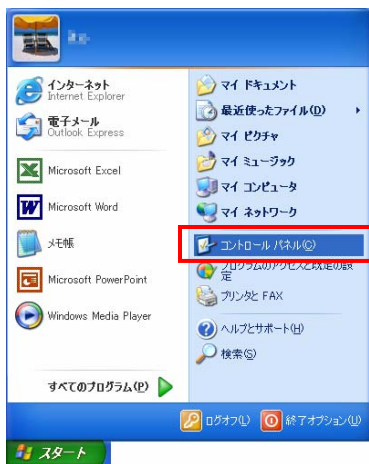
インターネット
Internet Explorer

電子メール
Outlook Express

Microsoft Excel

Microsoft Word

メモ帳

Microsoft PowerPoint

Windows Media Player

すべてのプログラム(P)

マイ ドキュメント
最近使ったファイル(D)
マイ ピクチャ
マイ ミュージック
マイ コンピュータ
マイ ネットワーク
コントロール パネル(C)
プログラムのアクセスと既定の設定
プリンタと FAX
ヘルプとサポート(H)
検索(S)

ログオフ(L)
終了オプション(U)

スタート